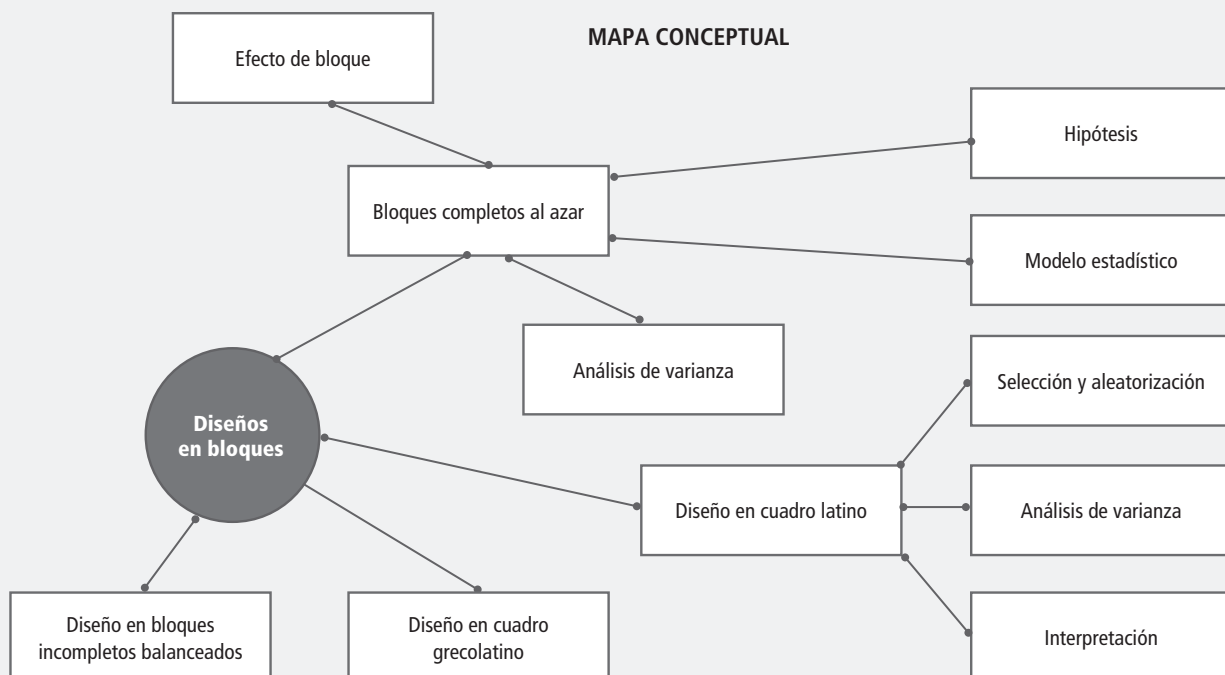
MAPA CONCEPTUAL

Efecto de bloque

Hipótesis

Bloques completos al azar

Modelo estadístico

Análisis de varianza

Selección y aleatorización

Diseños en bloques

Diseño en cuadro latino

Análisis de varianza

Diseño en bloques incompletos balanceados

Diseño en cuadro grecolatino

Interpretación